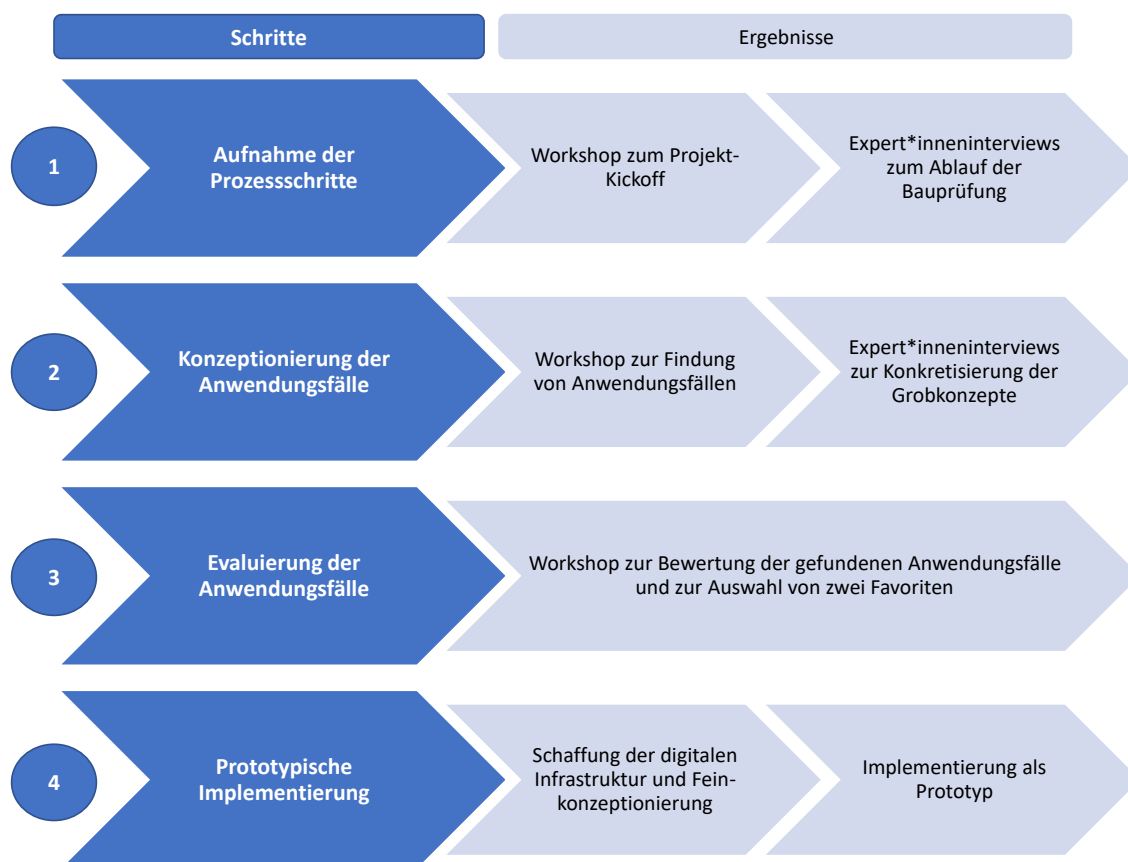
Schritte

Ergebnisse

1

Aufnahme der Prozessschritte

Workshop zum Projekt-Kickoff

Expert*inneninterviews zum Ablauf der Bauprüfung

2

Konzeptionierung der Anwendungsfälle

Workshop zur Findung von Anwendungsfällen

Expert*inneninterviews zur Konkretisierung der Grobkonzepte

3

Evaluierung der Anwendungsfälle

Workshop zur Bewertung der gefundenen Anwendungsfälle und zur Auswahl von zwei Favoriten

4

Prototypische Implementierung

Schaffung der digitalen Infrastruktur und Feinkonzeptionierung

Implementierung als Prototyp